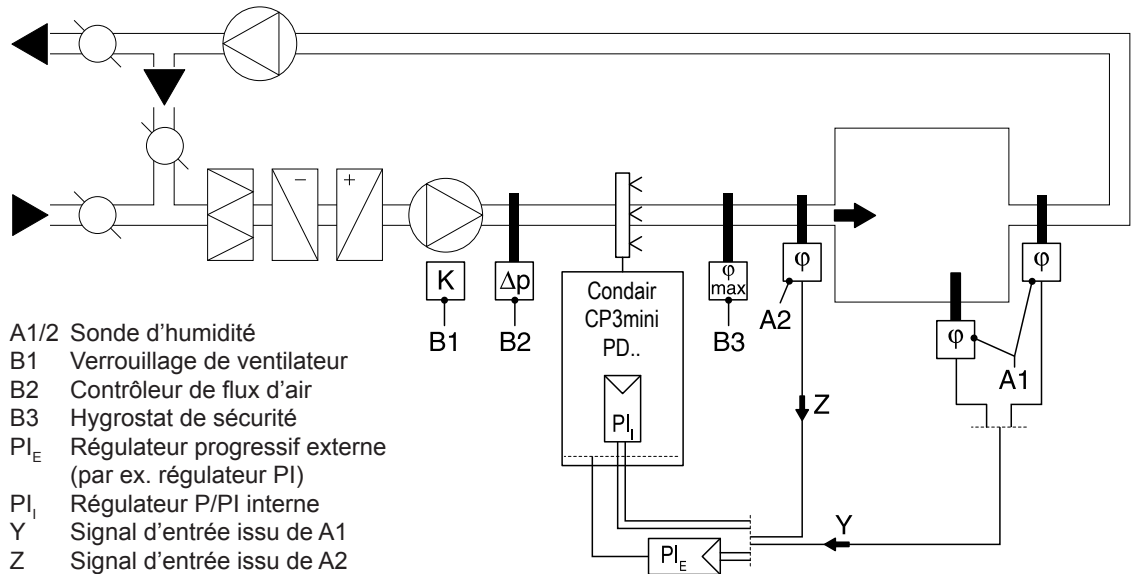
K
B1
$\Delta p$
B2
Condair CP3mini PD..
$PI_I$
$\varphi$ max
B3
$\varphi$
A2
Z
$\varphi$
$\varphi$
A1
Y
$PI_E$

A1/2 Sonde d’humidité
B1 Verrouillage de ventilateur
B2 Contrôleur de flux d’air
B3 Hygrostat de sécurité
$PI_E$ Régulateur progressif externe (par ex. régulateur PI)
$PI_I$ Régulateur P/PI interne
Y Signal d’entrée issu de A1
Z Signal d’entrée issu de A2